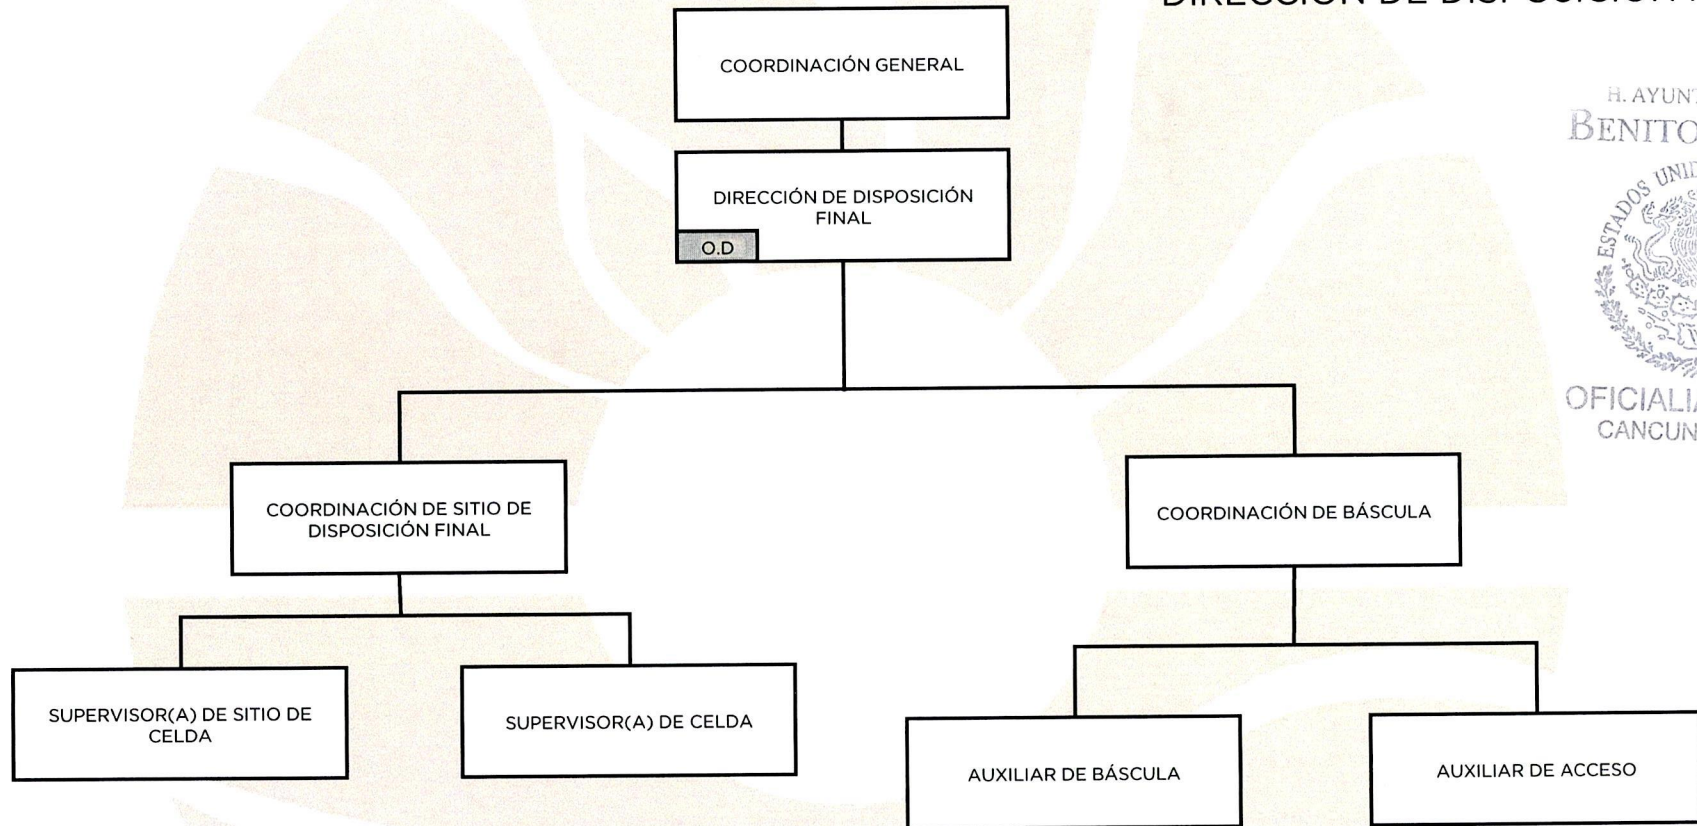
DIRECCIÓN DE DISPOSICIÓN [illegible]

COORDINACIÓN GENERAL

H. AYUNT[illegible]
BENITO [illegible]
ESTADOS UNI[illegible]
OFICIALI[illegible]
CANCUN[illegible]

DIRECCIÓN DE DISPOSICIÓN FINAL

O.D

COORDINACIÓN DE SITIO DE DISPOSICIÓN FINAL

COORDINACIÓN DE BÁSCULA

SUPERVISOR(A) DE SITIO DE CELDA

SUPERVISOR(A) DE CELDA

AUXILIAR DE BÁSCULA

AUXILIAR DE ACCESO